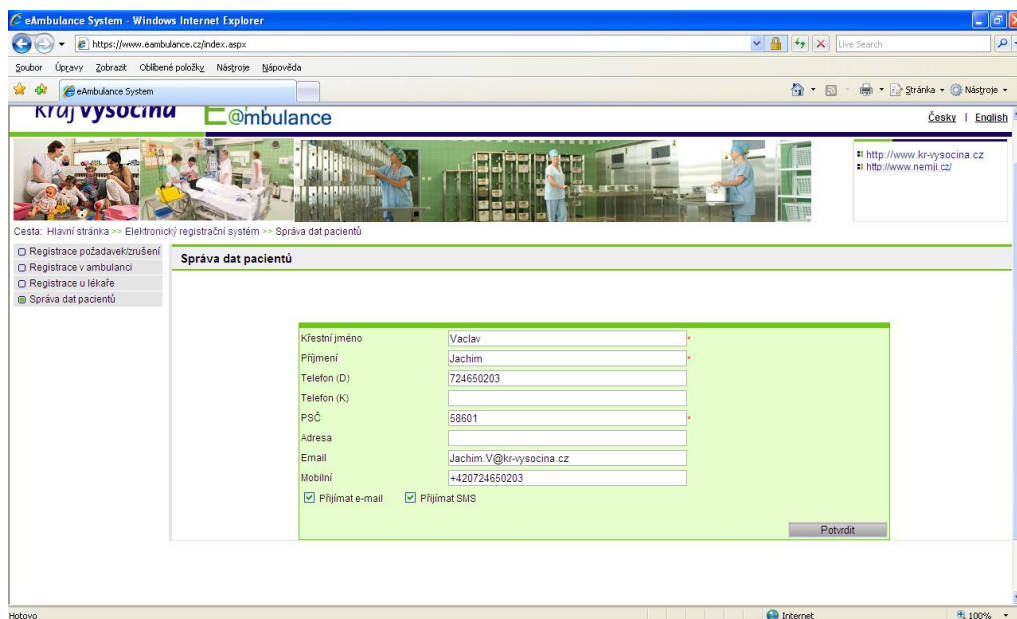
eAmbulance System - Windows Internet Explorer

https://www.eambulance.cz/index.aspx

Live Search

Soubor Úpravy Zobrazit Oblíbené položky Nástroje Nápověda

eAmbulance System

Stránka Nástroje

Kraj Vysočina E@mbulance

Česky | English

http://www.kr-vysocina.cz
http://www.nemji.cz/

Cesta: Hlavní stránka >> Elektronický registrační systém >> Správa dat pacientů

Registrace požadavek/zrušení
Registrace v ambulanci
Registrace u lékaře
Správa dat pacientů

Správa dat pacientů

| | |
|---|---|
| Křestní jméno | Vaclav * |
| Příjmení | Jachim * |
| Telefon (D) | 724650203 |
| Telefon (K) | |
| PSČ | 58601 * |
| Adresa | |
| Email | Jachim.V@kr-vysocina.cz |
| Mobilní | +420724650203 |

Přijímat e-mail Přijímat SMS

Potvrdit

Hotovo

Internet

100%